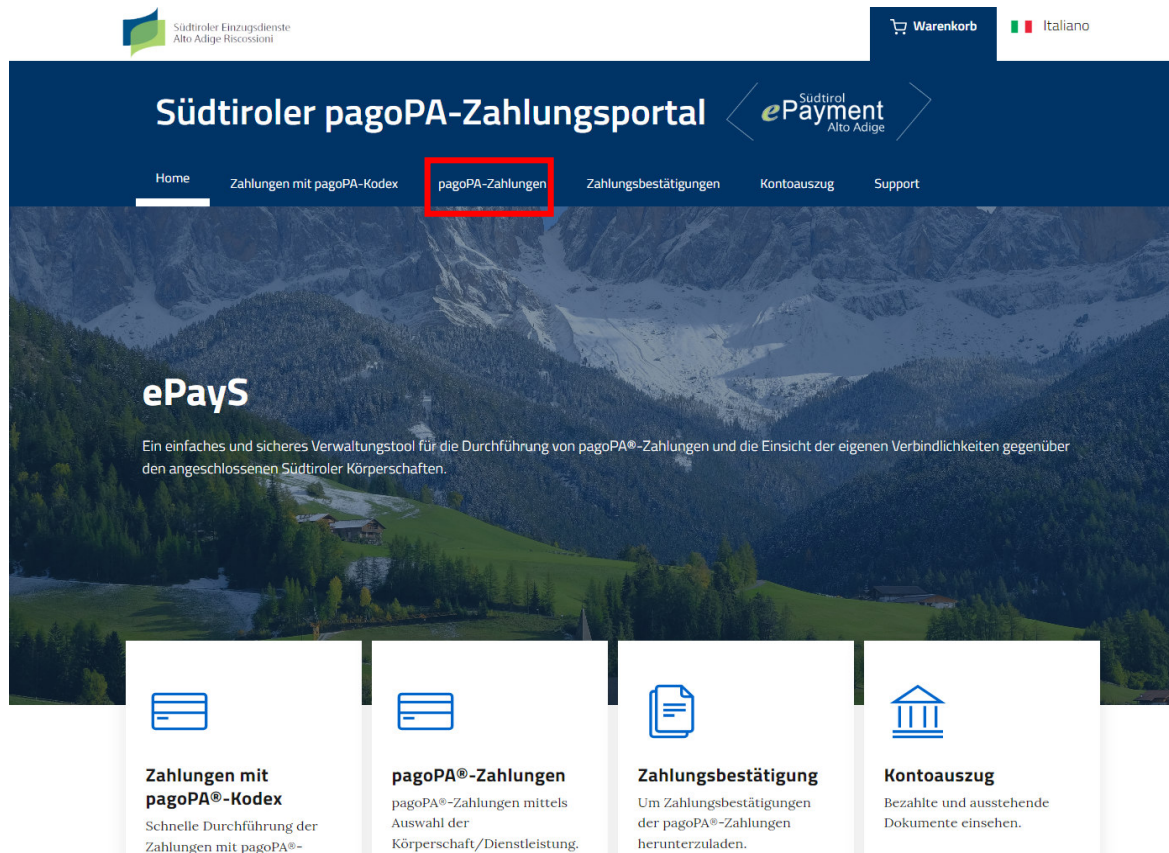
Südtiroler Einzugsdienste
Alto Adige Riscossioni

Warenkorb

Italiano

Südtiroler pagoPA-Zahlungsportal

ePayment Südtirol Alto Adige

Home
Zahlungen mit pagoPA-Kodex
pagoPA-Zahlungen
Zahlungsbestätigungen
Kontoauszug
Support

ePayS

Ein einfaches und sicheres Verwaltungstool für die Durchführung von pagoPA®-Zahlungen und die Einsicht der eigenen Verbindlichkeiten gegenüber den angeschlossenen Südtiroler Körperschaften.

Zahlungen mit pagoPA®-Kodex
Schnelle Durchführung der Zahlungen mit pagoPA®-

pagoPA®-Zahlungen
pagoPA®-Zahlungen mittels Auswahl der Körperschaft/Dienstleistung.

Zahlungsbestätigung
Um Zahlungsbestätigungen der pagoPA®-Zahlungen herunterzuladen.

Kontoauszug
Bezahlte und ausstehende Dokumente einsehen.